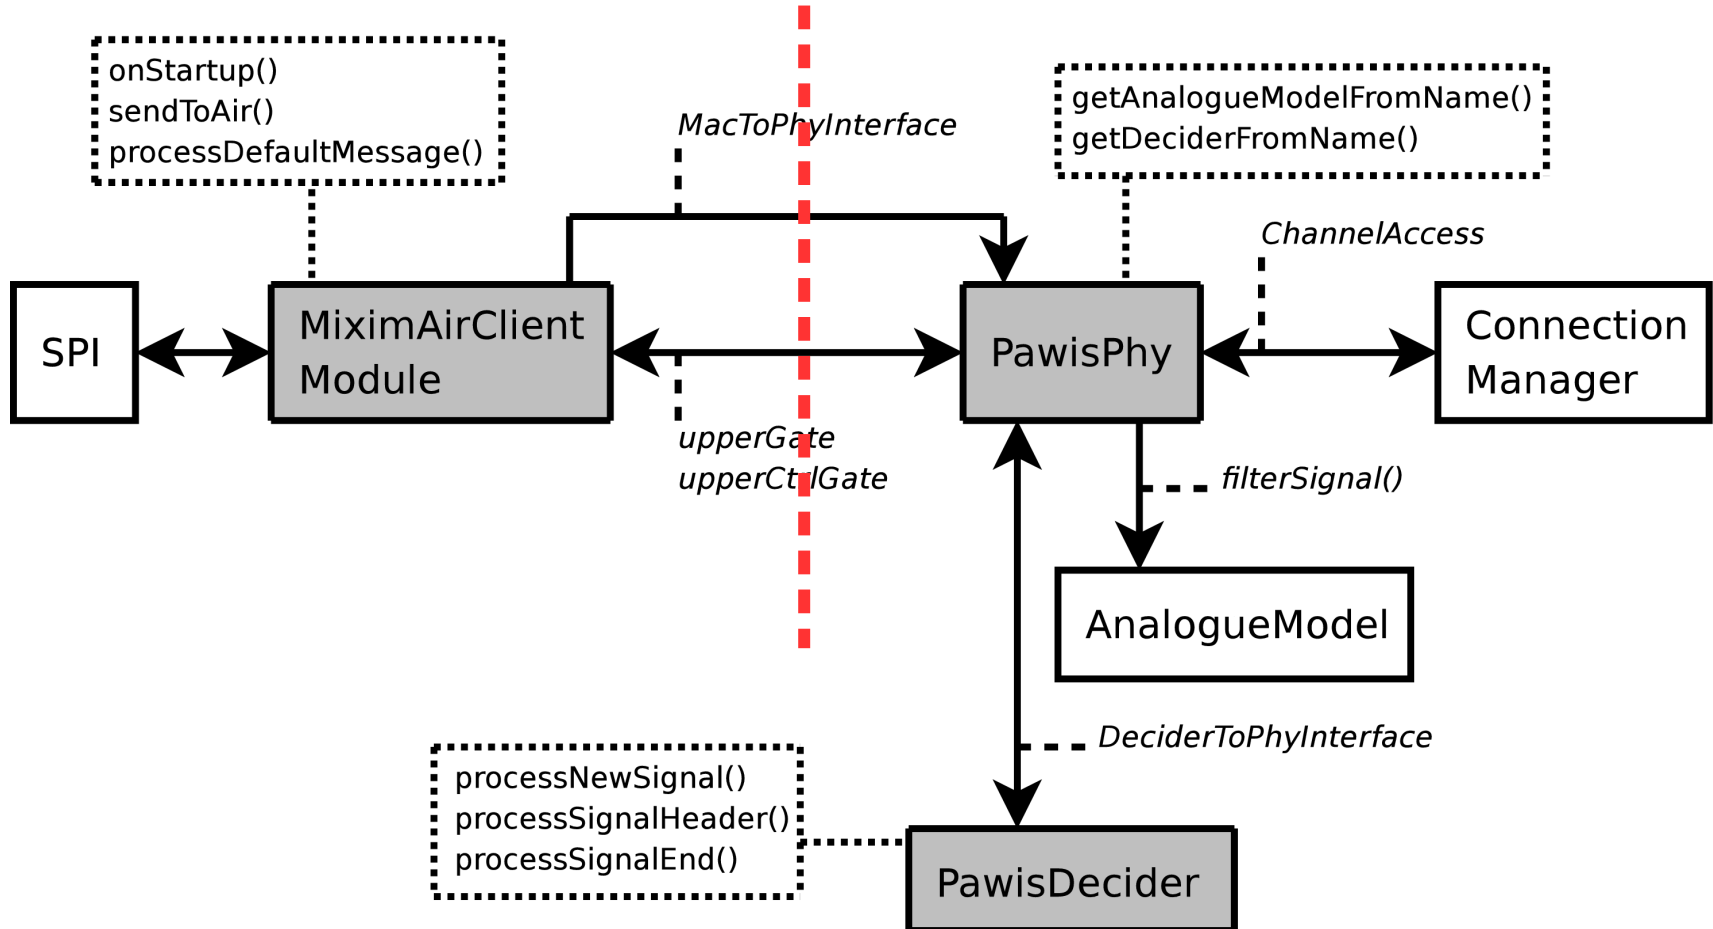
onStartup()
sendToAir()
processDefaultMessage()

MacToPhyInterface

getAnalogueModelFromName()
getDeciderFromName()

ChannelAccess

SPI

MiximAirClient Module

PawisPhy

Connection Manager

upperGate
upperCtrlGate

filterSignal()

AnalogueModel

DeciderToPhyInterface

processNewSignal()
processSignalHeader()
processSignalEnd()

PawisDecider